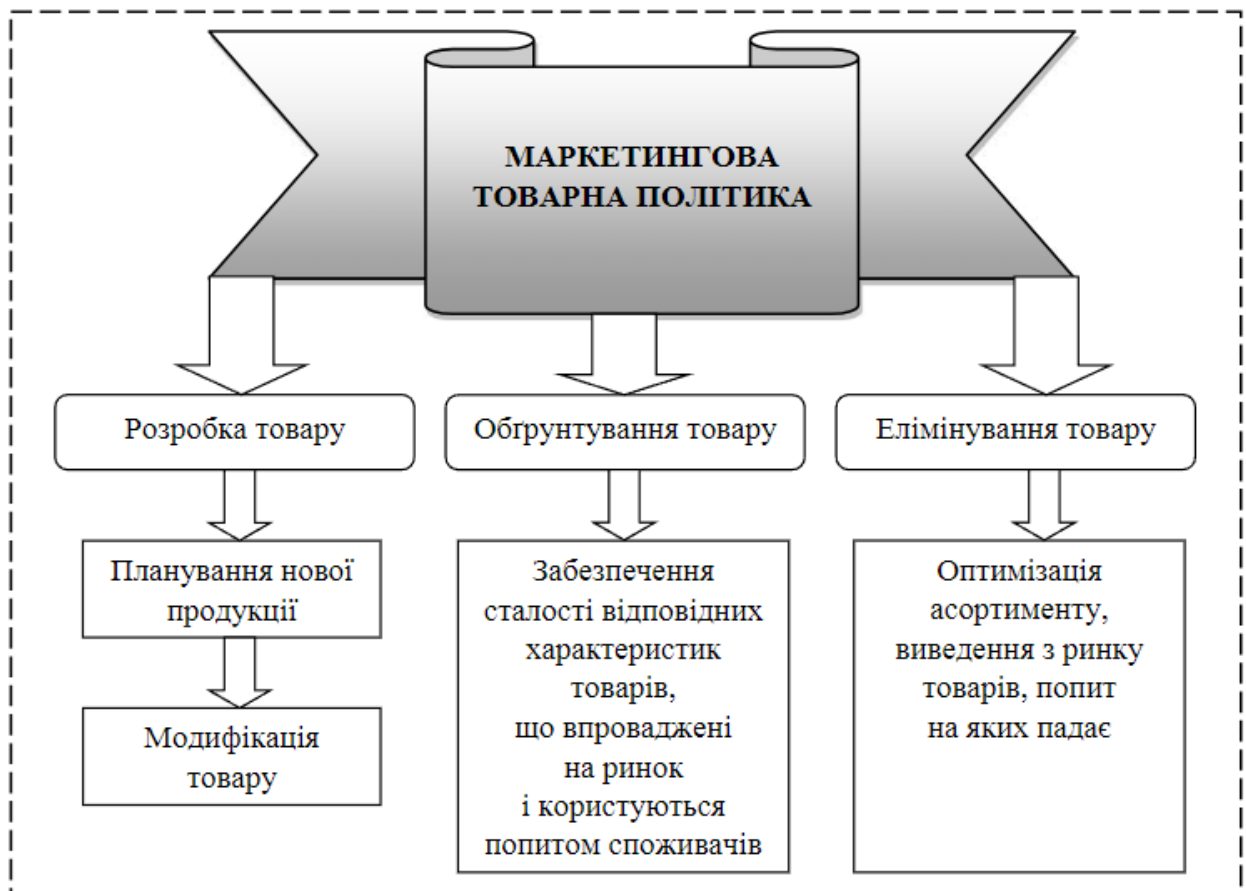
МАРКЕТИНГОВА ТОВАРНА ПОЛІТИКА

Розробка товару

Обґрунтування товару

Елімінування товару

Планування нової продукції

Модифікація товару

Забезпечення сталості відповідних характеристик товарів, що впроваджені на ринок і користуються попитом споживачів

Оптимізація асортименту, виведення з ринку товарів, попит на яких падає